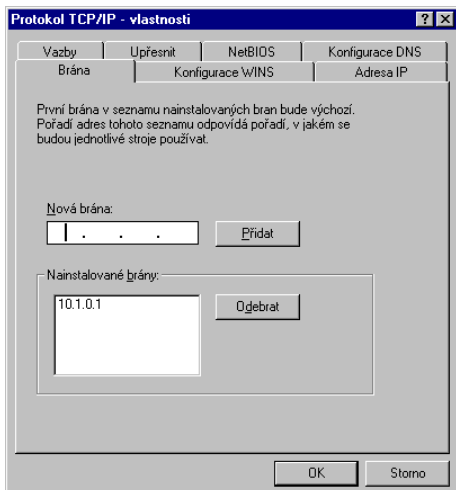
Protokol TCP/IP - vlastnosti

?

Vazby

Upřesnit

NetBIOS

Konfigurace DNS

Brána

Konfigurace WINS

Adresa IP

První brána v seznamu nainstalovaných bran bude výchozí. Pořadí adres tohoto seznamu odpovídá pořadí, v jakém se budou jednotlivé stroje používat.

Nová brána:

. . .

Přidat

Nainstalované brány:

10.1.0.1

Odebrat

OK

Storno